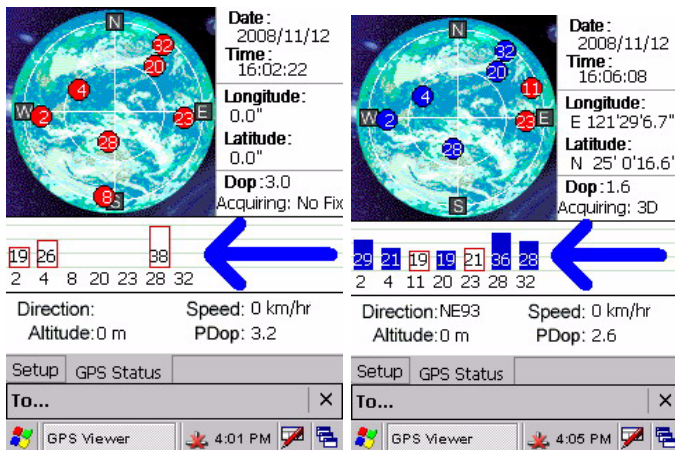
N
W
E
S
32
20
4
2
23
28
8

Date:
2008/11/12
Time:
16:02:22
Longitude:
0.0"
Latitude:
0.0"
Dop: 3.0
Acquiring: No Fix

19 26 38
2 4 8 20 23 28 32

Direction:
Speed: 0 km/hr
Altitude: 0 m
PDop: 3.2

Setup
GPS Status
To...
×
GPS Viewer
4:01 PM

N
W
E
S
32
20
4
2
11
23
28

Date:
2008/11/12
Time:
16:06:08
Longitude:
E 121'29'6.7"
Latitude:
N 25' 0'16.6'
Dop: 1.6
Acquiring: 3D

29 21 19 19 21 36 28
2 4 11 20 23 28 32

Direction: NE93
Speed: 0 km/hr
Altitude: 0 m
PDop: 2.6

Setup
GPS Status
To...
×
GPS Viewer
4:05 PM